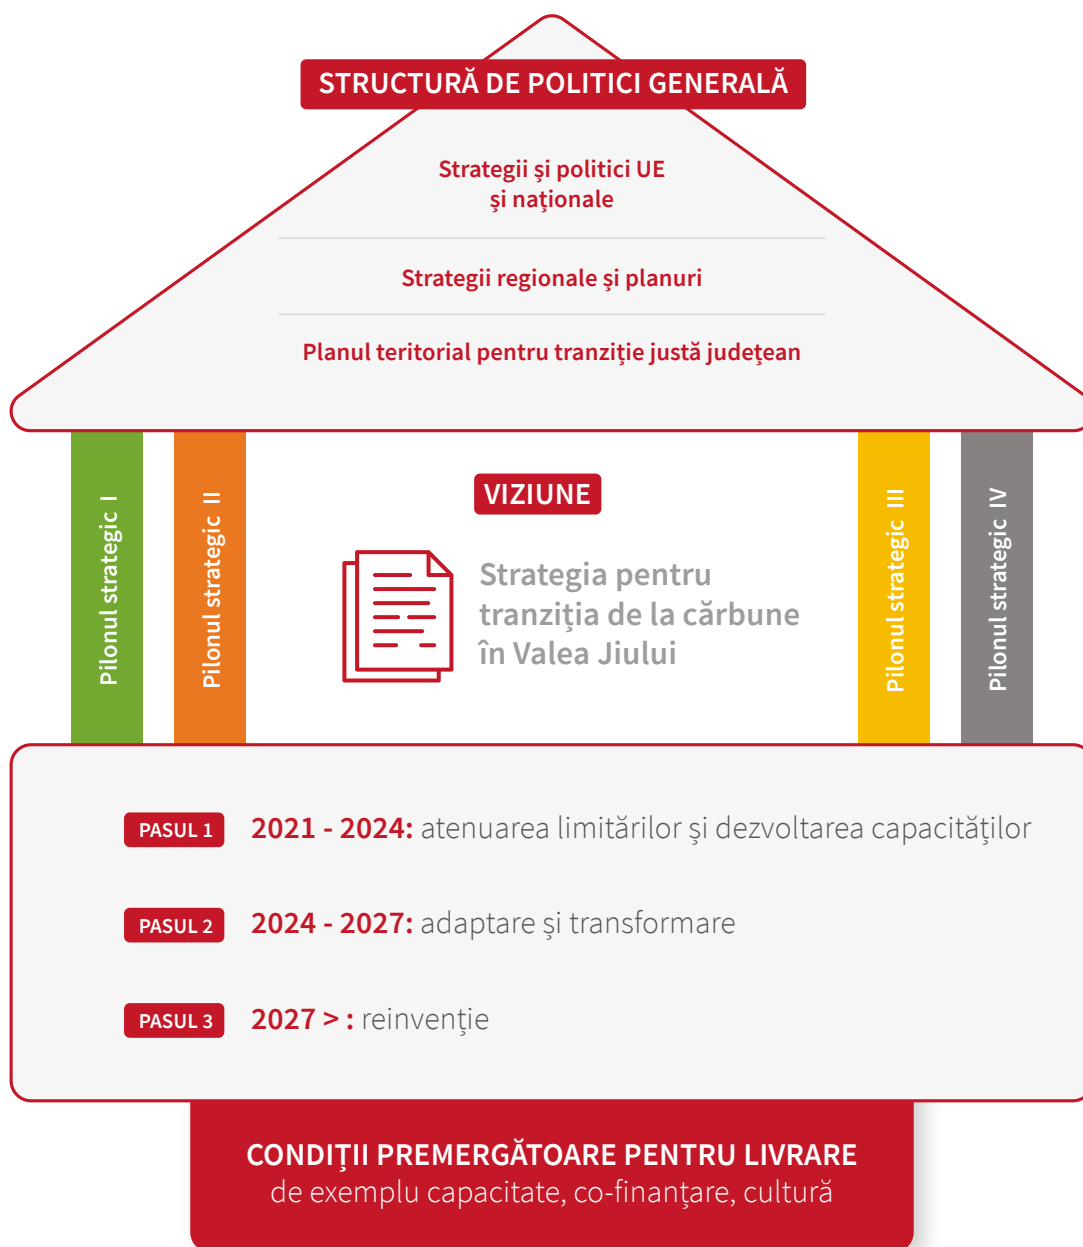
STRUCTURĂ DE POLITICI GENERALĂ

Strategii şi politici UE şi naţionale

Strategii regionale şi planuri

Planul teritorial pentru tranziţie justă judeţean

Pilonul strategic I

Pilonul strategic II

VIZIUNE

Strategia pentru tranziţia de la cărbune în Valea Jiului

Pilonul strategic III

Pilonul strategic IV

PASUL 1 2021 - 2024: atenuarea limitărilor şi dezvoltarea capacităţilor

PASUL 2 2024 - 2027: adaptare şi transformare

PASUL 3 2027 > : reinvenţie

CONDIŢII PREMERGĂTOARE PENTRU LIVRARE
de exemplu capacitate, co-finanţare, cultură